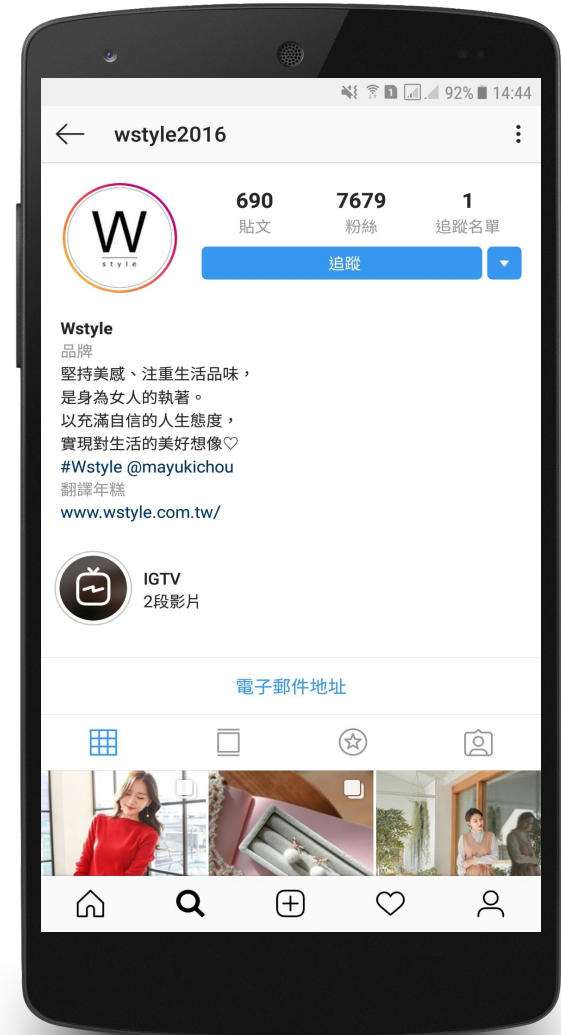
92% 14:44

wstyle2016

W
style

690
貼文

7679
粉絲

1
追蹤名單

追蹤

Wstyle
品牌
堅持美感、注重生活品味，
是身為女人的執著。
以充滿自信的人生態度，
實現對生活的美好想像♡
#Wstyle @mayukichou
翻譯年糕
www.wstyle.com.tw/

IGTV
2段影片

電子郵件地址